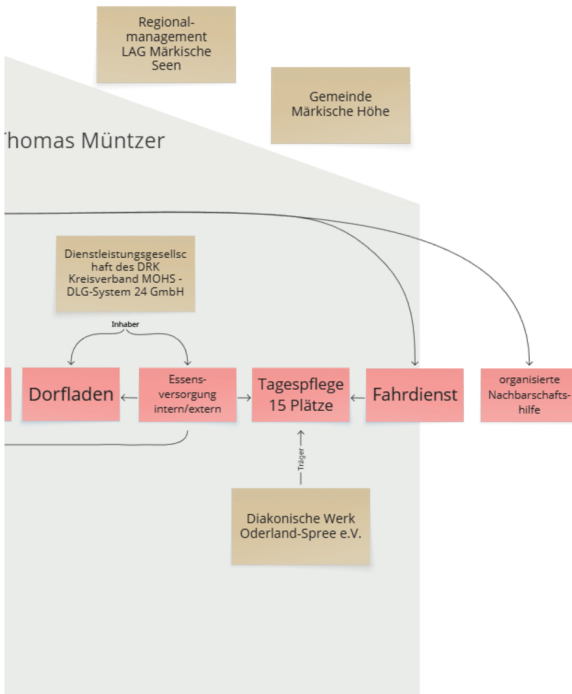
Regional-management LAG Märkische Seen

Gemeinde Märkische Höhe

homas Müntzer

Dienstleistungsgesellschaft des DRK Kreisverband MOHS - DLG-System 24 GmbH

Inhaber

Dorfladen

Essens-versorgung intern/extern

Tagespflege 15 Plätze

Fahrdienst

organisierte Nachbarschafts-hilfe

Träger

Diakonische Werk Oderland-Spree e.V.